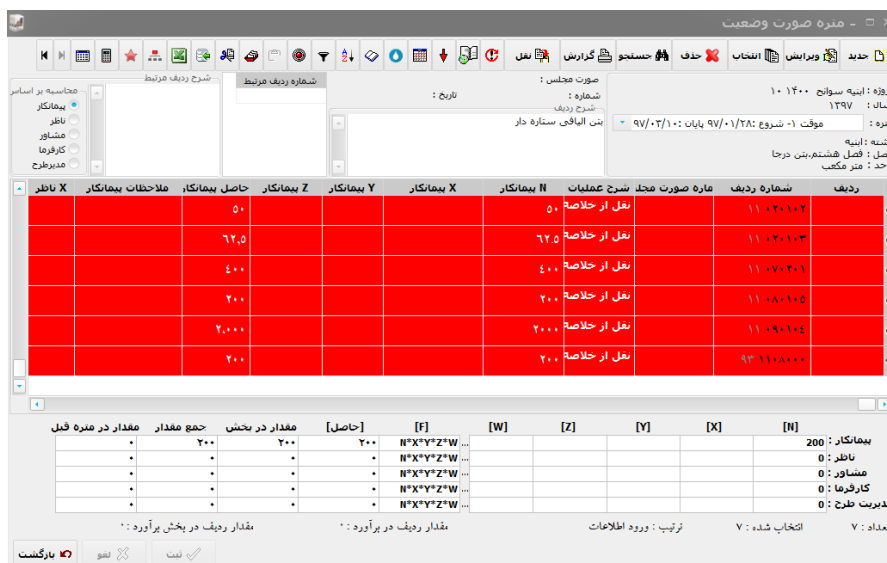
- متره صورت وضعیت

جدید ویرایش انتخاب حذف جستجو گزارش نقل

روژه : ابنیه سوانح ۱۴۰۰ ۱۰
سال : ۱۳۹۷
متره : موقت ۱- شروع ۹۷/۰۱/۲۸ پایان ۹۷/۰۳/۱۰
شته : ابنیه
صل : فصل هشتم.بتن درجا
حد : متر مکعب

صورت مجلس :
شماره :
تاریخ :
شرح ردیف
بتن الیافی ستاره دار

شماره ردیف مرتبط
شرح ردیف مرتبط

محاسبه بر اساس
پیمانکار
ناظر
مشاور
کارفرما
مدیرطرح

| ردیف | شماره ردیف | ماره صورت مجلد | شرح عملیات | N پیمانکار | X پیمانکار | Y پیمانکار | Z پیمانکار | حاصل پیمانکار | ملاحظات پیمانکار | X ناظر |
|---|---|---|---|---|---|---|---|---|---|---|
| | ۱۱۰۲۰۱۰۲ | | نقل از خلاصه | ۵۰ | | | | ۵۰ | | |
| | ۱۱۰۲۰۱۰۳ | | نقل از خلاصه | ۶۲.۵ | | | | ۶۲.۵ | | |
| | ۱۱۰۷۰۲۰۱ | | نقل از خلاصه | ۴۰۰ | | | | ۴۰۰ | | |
| | ۱۱۰۸۰۱۰۵ | | نقل از خلاصه | ۲۰۰ | | | | ۲۰۰ | | |
| | ۱۱۰۹۰۱۰۴ | | نقل از خلاصه | ۲۰۰۰ | | | | ۲.۰۰۰ | | |
| | ۹۳ ۱۱۰۸۰۰۰ | | نقل از خلاصه | ۲۰۰ | | | | ۲۰۰ | | |

| | [N] | [X] | [Y] | [Z] | [W] | [F] | [حاصل] | مقدار در بخش | جمع مقدار | مقدار در متره قبل |
|---|---|---|---|---|---|---|---|---|---|---|
| پیمانکار : | 200 | | | | | N*X*Y*Z*W | ۲۰۰ | ۲۰۰ | ۲۰۰ | ۰ |
| ناظر : | 0 | | | | | N*X*Y*Z*W | | ۰ | ۰ | ۰ |
| مشاور : | 0 | | | | | N*X*Y*Z*W | | ۰ | ۰ | ۰ |
| کارفرما : | 0 | | | | | N*X*Y*Z*W | | ۰ | ۰ | ۰ |
| مدیریت طرح : | 0 | | | | | N*X*Y*Z*W | | ۰ | ۰ | ۰ |

تعداد : ۷ انتخاب شده : ۷ ترتیب : ورود اطلاعات مقدار ردیف در برآورده : ۰ مقدار ردیف در بخش برآورده : ۰

بازگشت لغو ثبت